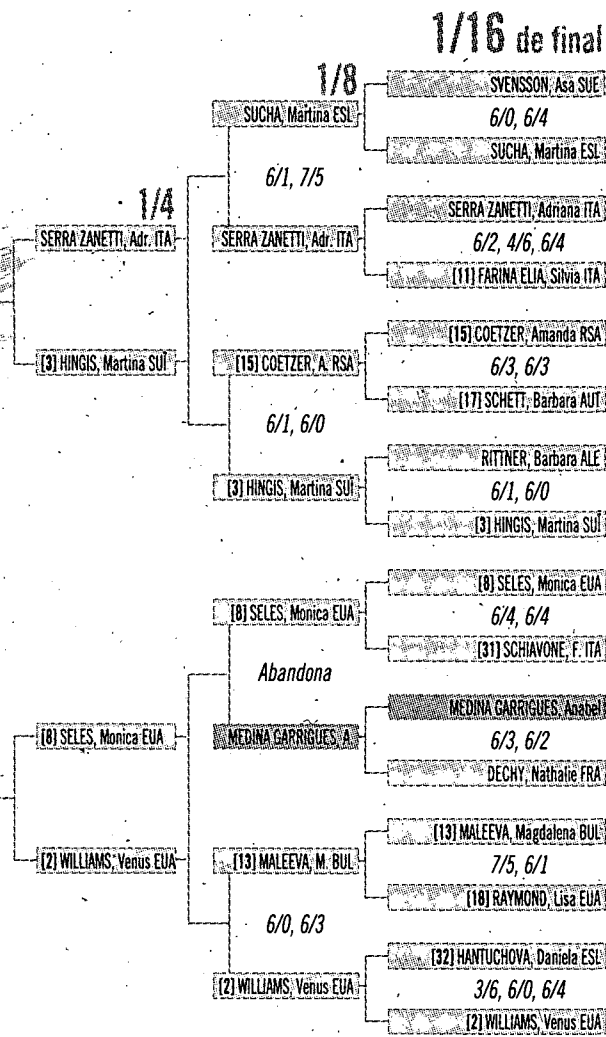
1/16 de final

1/8

1/4

SVENSSON, Asa SUE
6/0, 6/4
SUCHA, Martina ESL

SUCHA, Martina ESL

6/1, 7/5

SERRA ZANETTI, Adriana ITA
6/2, 4/6, 6/4
[11] FARINA ELIA, Silvia ITA

SERRA ZANETTI, Adr. ITA

SERRA ZANETTI, Adr. ITA

[15] COETZER, Amanda RSA
6/3, 6/3
[17] SCHETT, Barbara AUT

[3] HINGIS, Martina SUI

[15] COETZER, A. RSA

6/1, 6/0

RITTNER, Barbara ALE
6/1, 6/0
[3] HINGIS, Martina SUI

[3] HINGIS, Martina SUI

[8] SELES, Monica EUA
6/4, 6/4
[31] SCHIAVONE, F. ITA

[8] SELES, Monica EUA

Abandona

MEDINA GARRIGUES, Anabel
6/3, 6/2
DECHY, Nathalie FRA

[8] SELES, Monica EUA

MEDINA GARRIGUES, A.

[13] MALEEVA, Magdalena BUL
7/5, 6/1
[18] RAYMOND, Lisa EUA

[2] WILLIAMS, Venus EUA

[13] MALEEVA, M. BUL

6/0, 6/3

[32] HANTUCHOVA, Daniela ESL
3/6, 6/0, 6/4
[2] WILLIAMS, Venus EUA

[2] WILLIAMS, Venus EUA